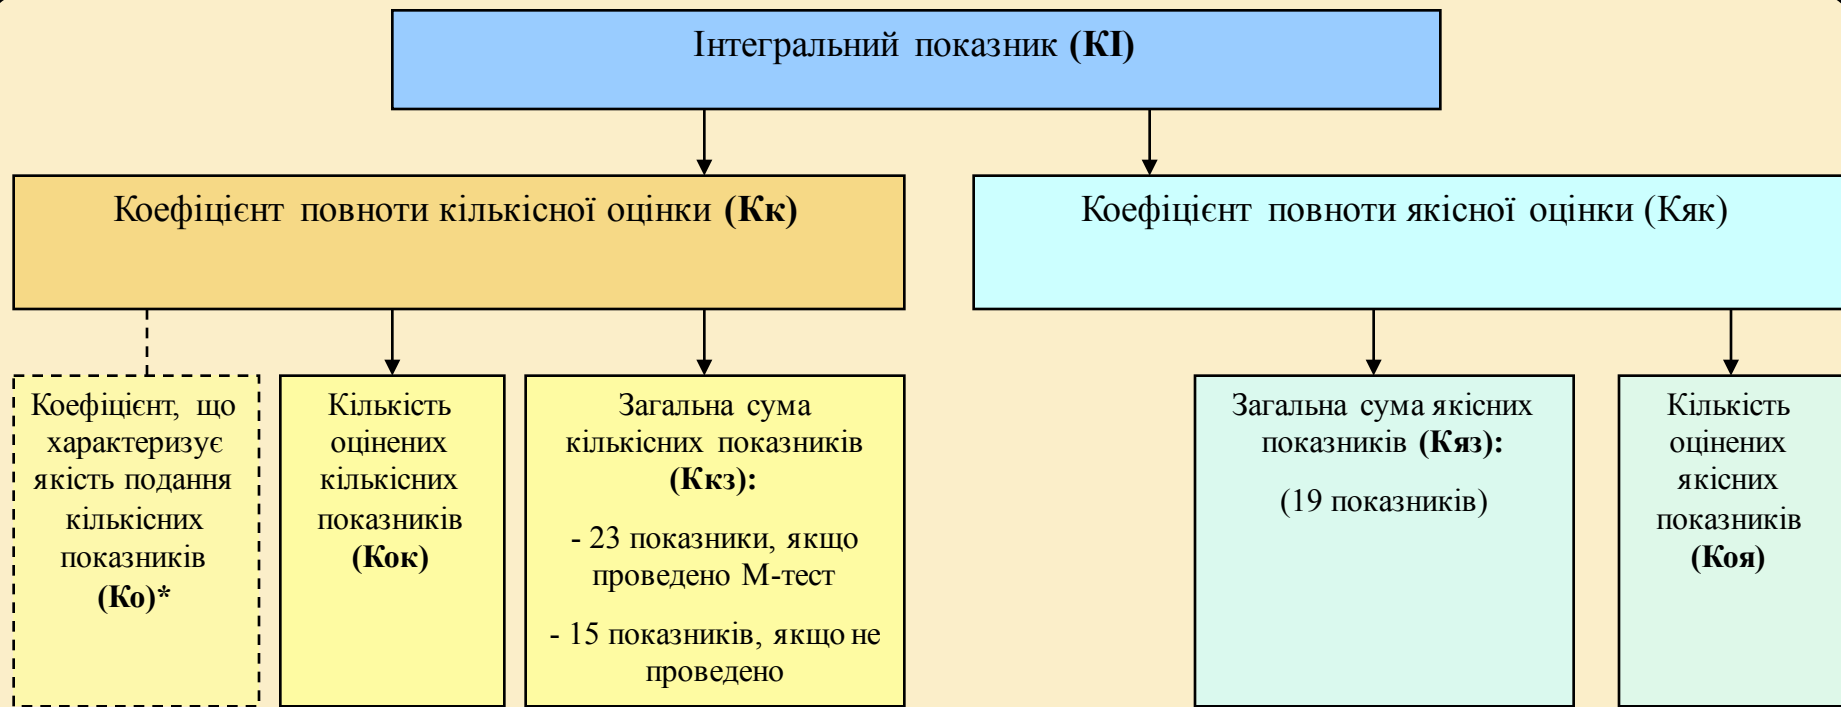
Інтегральний показник **(КІ)**

Коефіцієнт повноти кількісної оцінки **(Кк)**

Коефіцієнт повноти якісної оцінки (Кяк)

Коефіцієнт, що характеризує якість подання кількісних показників **(Ко)***

Кількість оцінених кількісних показників **(Кок)**

Загальна сума кількісних показників **(Ккз):**

- 23 показники, якщо проведено М-тест

- 15 показників, якщо не проведено

Загальна сума якісних показників **(Кяз):**

(19 показників)

Кількість оцінених якісних показників **(Коя)**